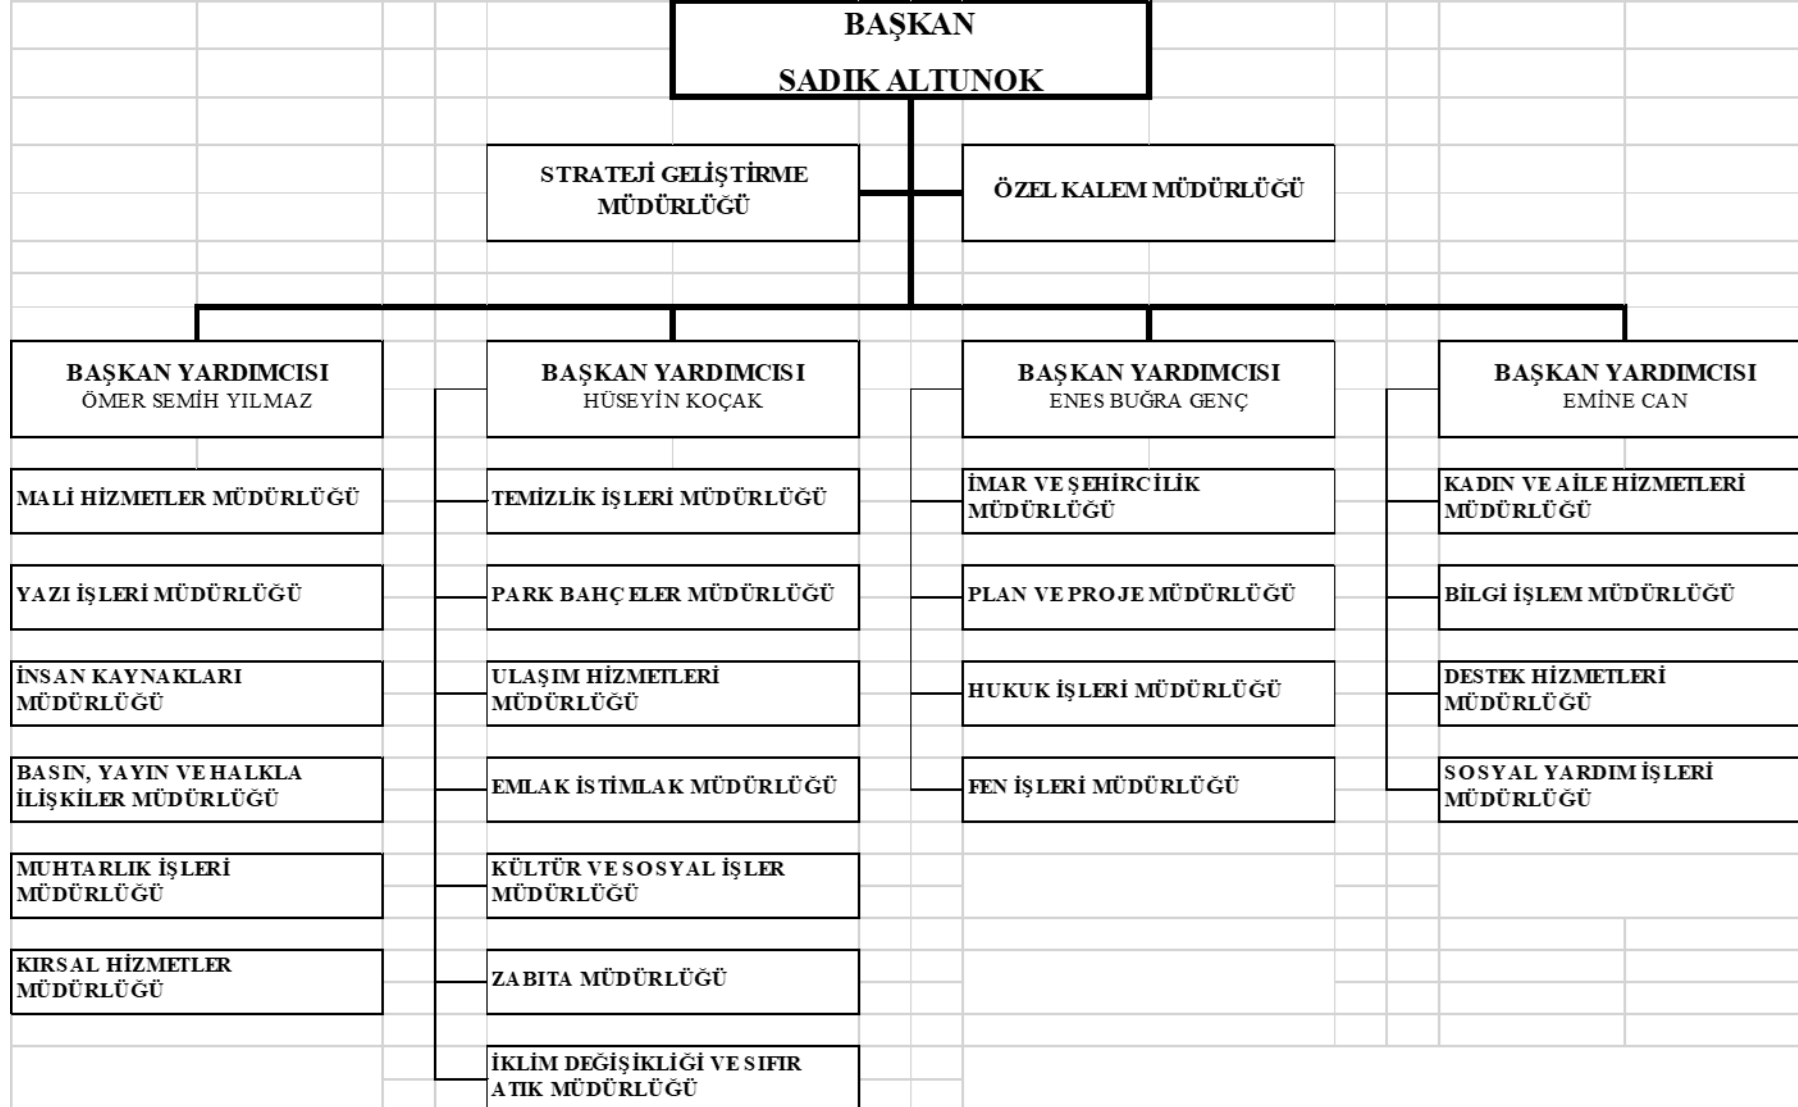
BAŞKAN
SADIK ALTUNOK

STRATEJİ GELİŞTİRME MÜDÜRLÜĞÜ

ÖZEL KALEM MÜDÜRLÜĞÜ

BAŞKAN YARDIMCISI
ÖMER SEMİH YILMAZ

MALİ HİZMETLER MÜDÜRLÜĞÜ

YAZI İŞLERİ MÜDÜRLÜĞÜ

İNSAN KAYNAKLARI MÜDÜRLÜĞÜ

BASIN, YAYIN VE HALKLA İLİŞKİLER MÜDÜRLÜĞÜ

MUHTARLIK İŞLERİ MÜDÜRLÜĞÜ

KIRSAL HİZMETLER MÜDÜRLÜĞÜ

BAŞKAN YARDIMCISI
HÜSEYİN KOÇAK

TEMİZLİK İŞLERİ MÜDÜRLÜĞÜ

PARK BAHÇELER MÜDÜRLÜĞÜ

ULAŞIM HİZMETLERİ MÜDÜRLÜĞÜ

EMLAK İSTİMLAK MÜDÜRLÜĞÜ

KÜLTÜR VE SOSYAL İŞLER MÜDÜRLÜĞÜ

ZABITA MÜDÜRLÜĞÜ

İKLİM DEĞİŞİKLİĞİ VE SIFIR ATIK MÜDÜRLÜĞÜ

BAŞKAN YARDIMCISI
ENES BUĞRA GENÇ

İMAR VE ŞEHİRCİLİK MÜDÜRLÜĞÜ

PLAN VE PROJE MÜDÜRLÜĞÜ

HUKUK İŞLERİ MÜDÜRLÜĞÜ

FEN İŞLERİ MÜDÜRLÜĞÜ

BAŞKAN YARDIMCISI
EMİNE CAN

KADIN VE AİLE HİZMETLERİ MÜDÜRLÜĞÜ

BİLGİ İŞLEM MÜDÜRLÜĞÜ

DESTEK HİZMETLERİ MÜDÜRLÜĞÜ

SOSYAL YARDIM İŞLERİ MÜDÜRLÜĞÜ